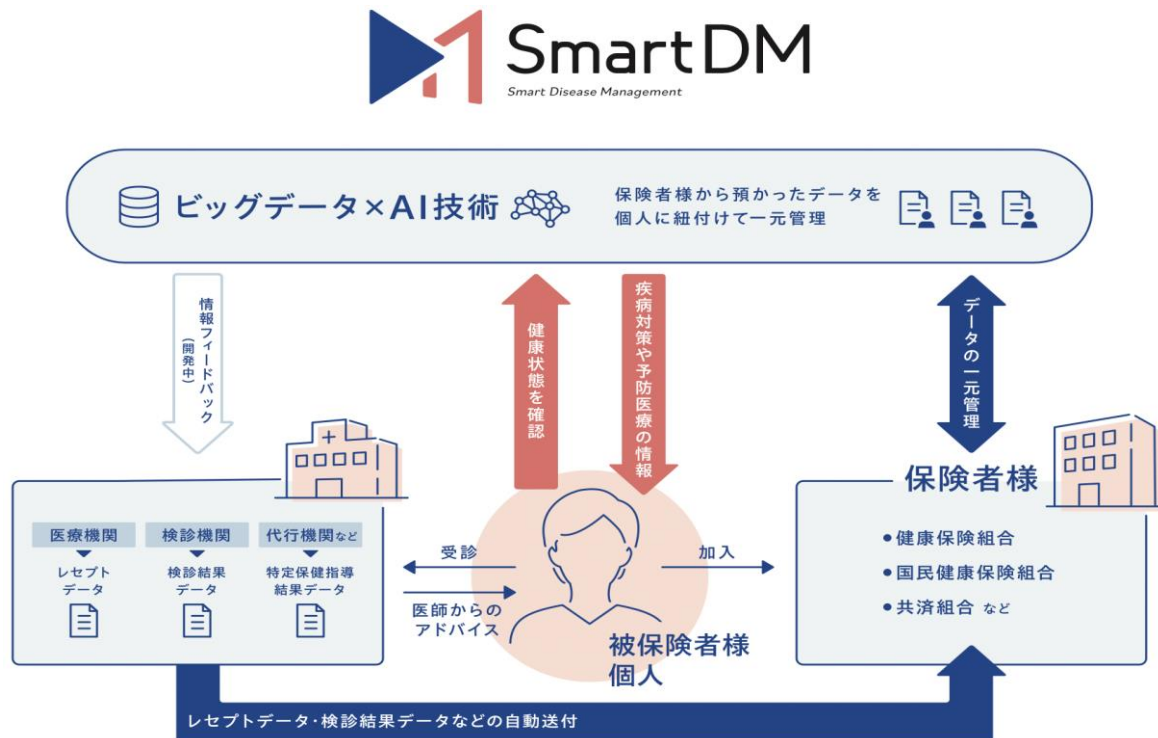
SmartDM
Smart Disease Management

ビッグデータ×AI技術

保険者様から預かったデータを個人に紐付けて一元管理

情報フィードバック（開発中）

健康状態を確認

疾病対策や予防医療の情報

データの一元管理

医療機関
レセプトデータ

検診機関
検診結果データ

代行機関など
特定保健指導結果データ

受診

医師からのアドバイス

加入

被保険者様個人

保険者様
• 健康保険組合
• 国民健康保険組合
• 共済組合 など

レセプトデータ・検診結果データなどの自動送付